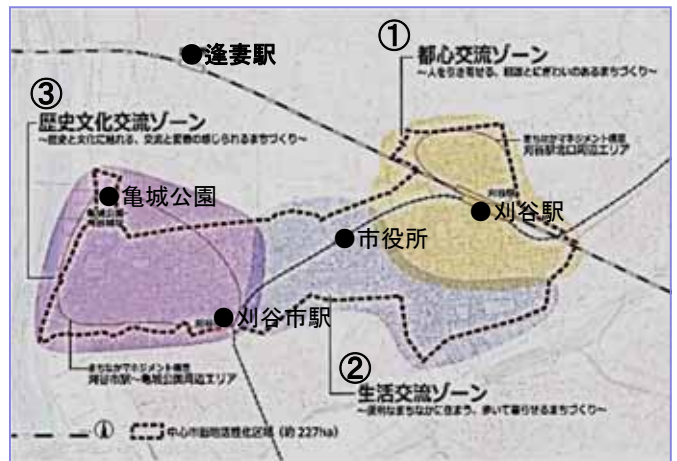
●逢妻駅

①
都心交流ゾーン
~人を引き寄せる、回遊とにぎわいのあるまちづくり~

③
歴史文化交流ゾーン
~歴史と文化に触れる、交流と愛着の感じられるまちづくり~

●亀城公園

まちなかマネジメント構想
刈谷駅北口周辺エリア

●刈谷駅

●市役所

●刈谷市駅

まちなかマネジメント構想
刈谷市駅~亀城公園周辺エリア

②
生活交流ゾーン
~便利なまちなかに住まう、歩いて暮らせるまちづくり~

中心市街地活性化区域（約 227ha）